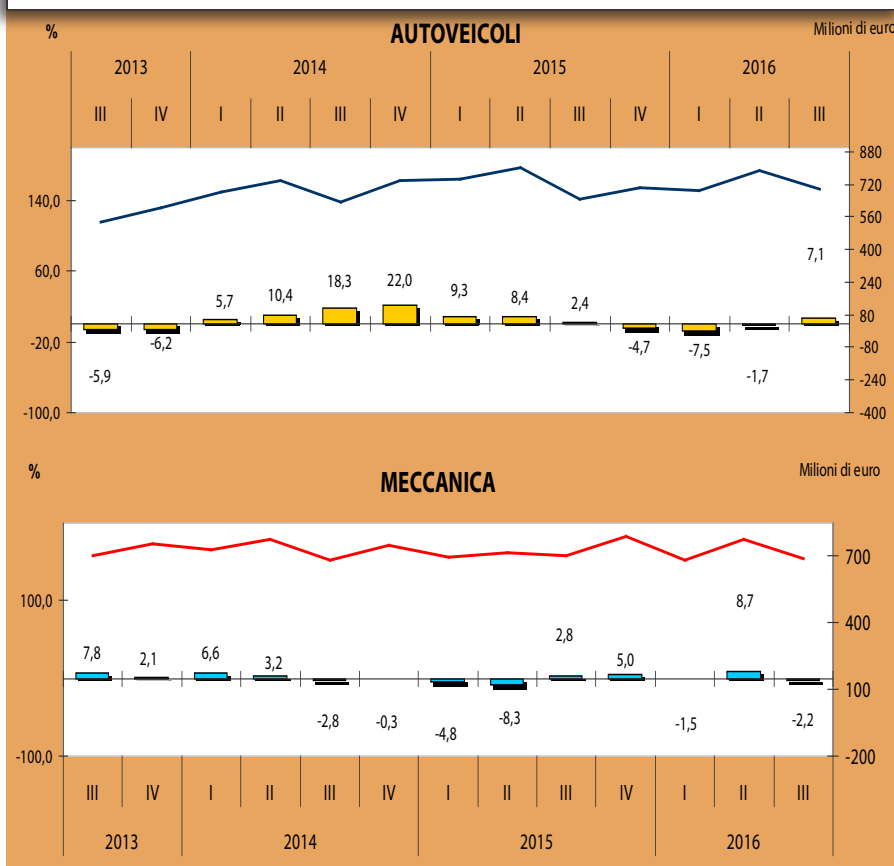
%

AUTOVEICOLI

Milioni di euro

| 2013 | | 2014 | | | | 2015 | | | | 2016 | | |
|---|---|---|---|---|---|---|---|---|---|---|---|---|
| III | IV | I | II | III | IV | I | II | III | IV | I | II | III |

140,0
60,0
-20,0
-100,0

880
720
560
400
240
80
-80
-240
-400

-5,9
-6,2
5,7
10,4
18,3
22,0
9,3
8,4
2,4
-4,7
-7,5
-1,7
7,1

%

MECCANICA

Milioni di euro

100,0
-100,0

700
400
100
-200

7,8
2,1
6,6
3,2
-2,8
-0,3
-4,8
-8,3
2,8
5,0
-1,5
8,7
-2,2

| III | IV | I | II | III | IV | I | II | III | IV | I | II | III |
|---|---|---|---|---|---|---|---|---|---|---|---|---|
| 2013 | | 2014 | | | | 2015 | | | | 2016 | | |